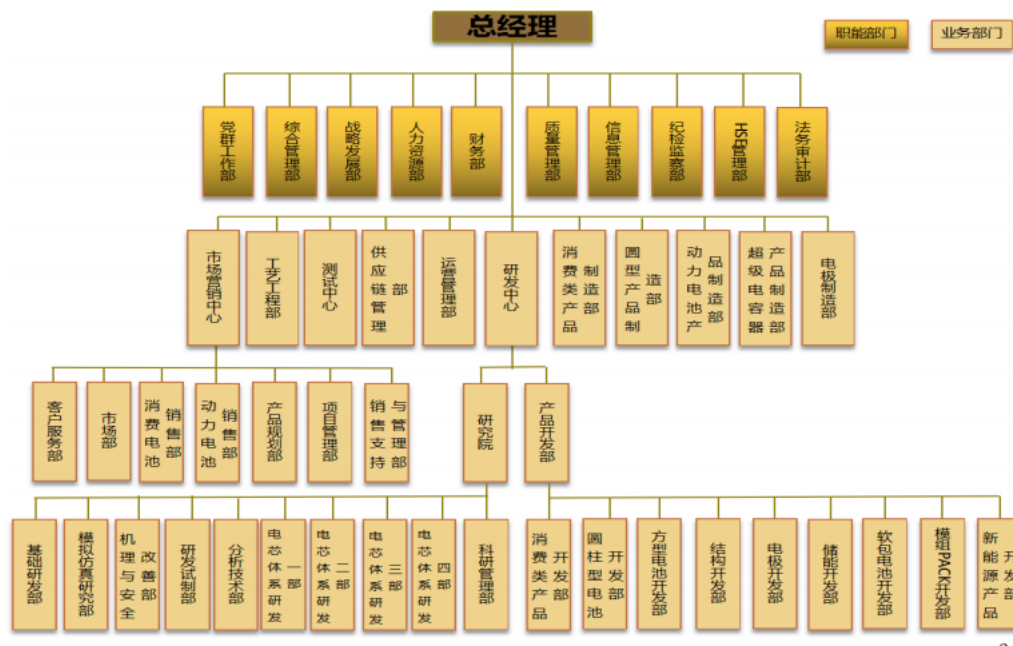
总经理

职能部门

业务部门

党群工作部

综合管理部

战略发展部

人力资源部

财务部

质量管理部

信息管理部

纪检监察部

HSE管理部

法务审计部

市场营销中心

工艺工程部

测试中心

供应链管理部

运营管理部

研发中心

消费类产品制造部

圆型产品制造部

动力电池产品制造部

超级电容器产品制造部

电极制造部

客户服务部

市场部

消费电池销售部

动力电池销售部

产品规划部

项目管理部

销售支持与管理部

研究院

产品开发部

基础研发部

模拟仿真研究部

机理与安全改善部

研发试制部

分析技术部

电芯体系研发一部

电芯体系研发二部

电芯体系研发三部

电芯体系研发四部

科研管理部

消费类产品开发部

圆柱型电池开发部

方型电池开发部

结构开发部

电极开发部

储能开发部

软包电池开发部

模组PACK开发部

新能源产品开发部